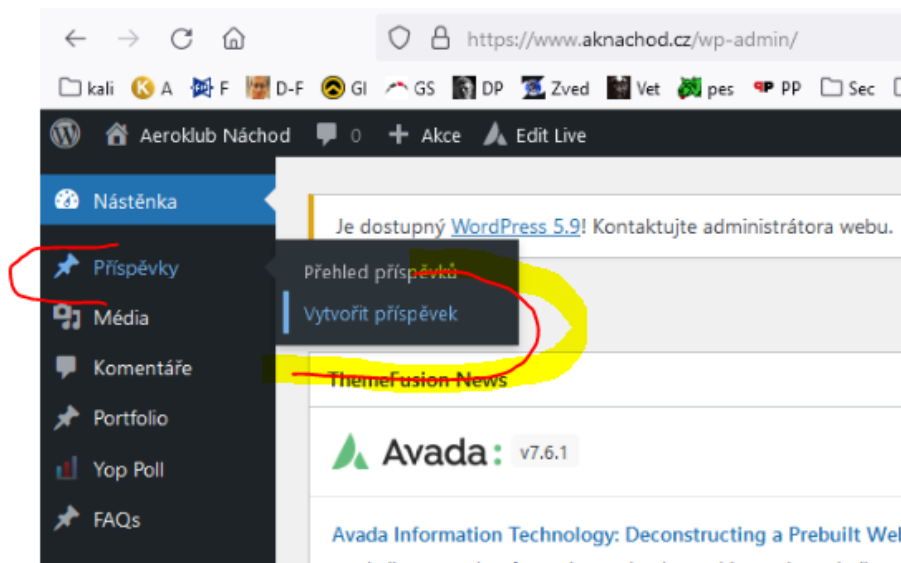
https://www.aknachod.cz/wp-admin/

kali A F D-F GI GS DP Zved Vet pes PP Sec

Aeroklub Náchod 0 + Akce Edit Live

Nástěnka

Příspěvky

Média

Komentáře

Portfolio

Yop Poll

FAQs

Je dostupný WordPress 5.9! Kontaktujte administrátora webu.

Přehled příspěvků

Vytvořit příspěvek

ThemeFusion News

Avada: v7.6.1

Avada Information Technology: Deconstructing a Prebuilt Web